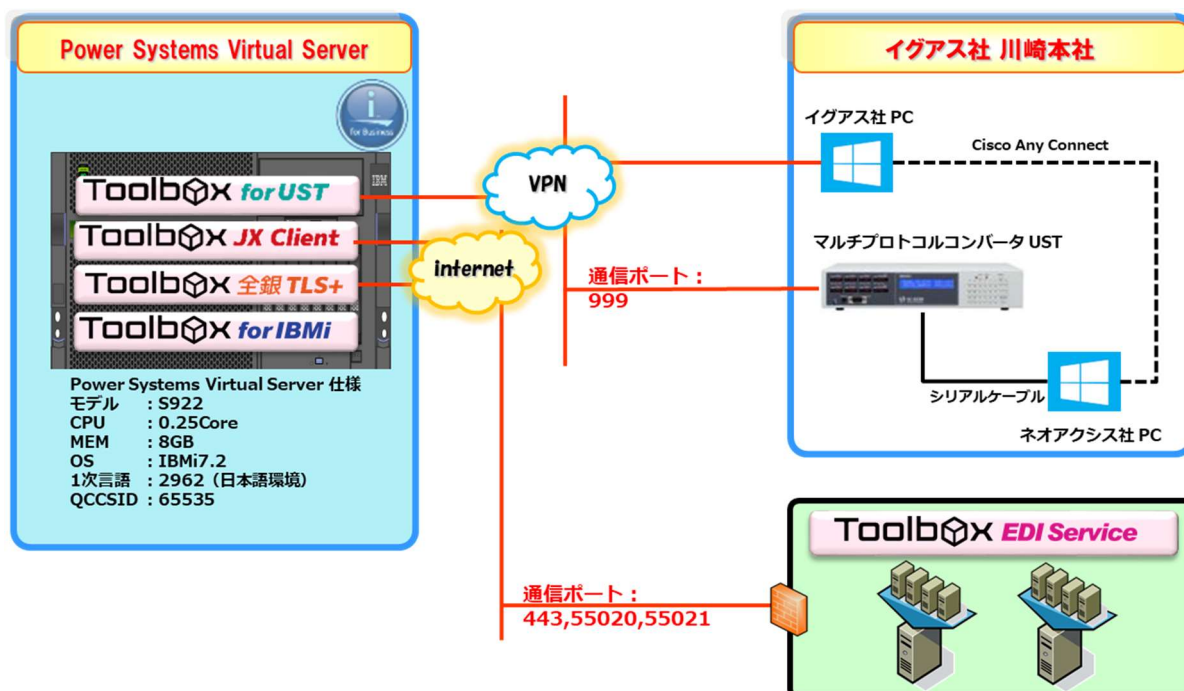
Power Systems Virtual Server

for Business

Toolbox for UST

Toolbox JX Client

Toolbox 全銀 TLS+

Toolbox for IBMi

IBM

Power Systems Virtual Server 仕様
モデル　: S922
CPU　: 0.25Core
MEM　: 8GB
OS　: IBMi7.2
1次言語　: 2962（日本語環境）
QCCSID : 65535

VPN

internet

通信ポート：
999

通信ポート：
443,55020,55021

イグアス社 川崎本社

イグアス社 PC

Cisco Any Connect

マルチプロトコルコンバータ UST

シリアルケーブル

ネオアクシス社 PC

Toolbox EDI Service